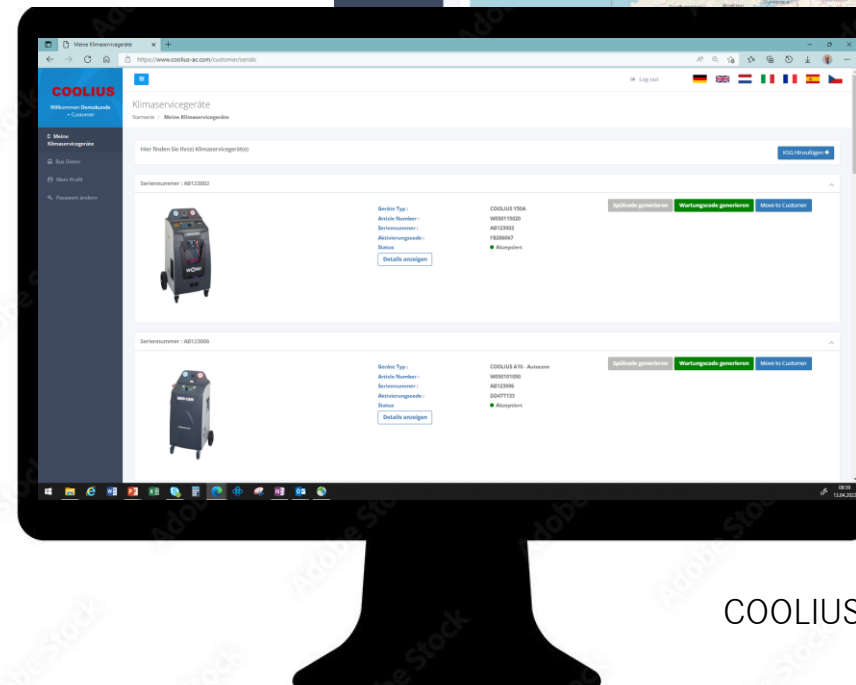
Meine Klimaservicegeräte
https://www.coolius-ac.com/customer/serials

COOLIUS
Willkommen Demokunde - Customer

Meine Klimaservicegeräte
Bus Daten
Mein Profil
Passwort ändern

Log out

Klimaservicegeräte
Startseite / Meine Klimaservicegeräte

Hier finden Sie Ihr(e) Klimaservicegerät(e)
KSG Hinzufügen +

Seriennummer : AB123002
Spülcode generieren
Wartungscode generieren
Move to Customer
Geräte Typ : COOLIUS Y50A
Article Number : W050115020
Seriennummer : AB123002
Aktivierungscode : F8286067
Status ● Akzeptiert
Details anzeigen

Seriennummer : AB123006
Spülcode generieren
Wartungscode generieren
Move to Customer
Geräte Typ : COOLIUS A10 - Autocom
Article Number : W050101050
Seriennummer : AB123006
Aktivierungscode : DD477133
Status ● Akzeptiert
Details anzeigen

COOLIUS